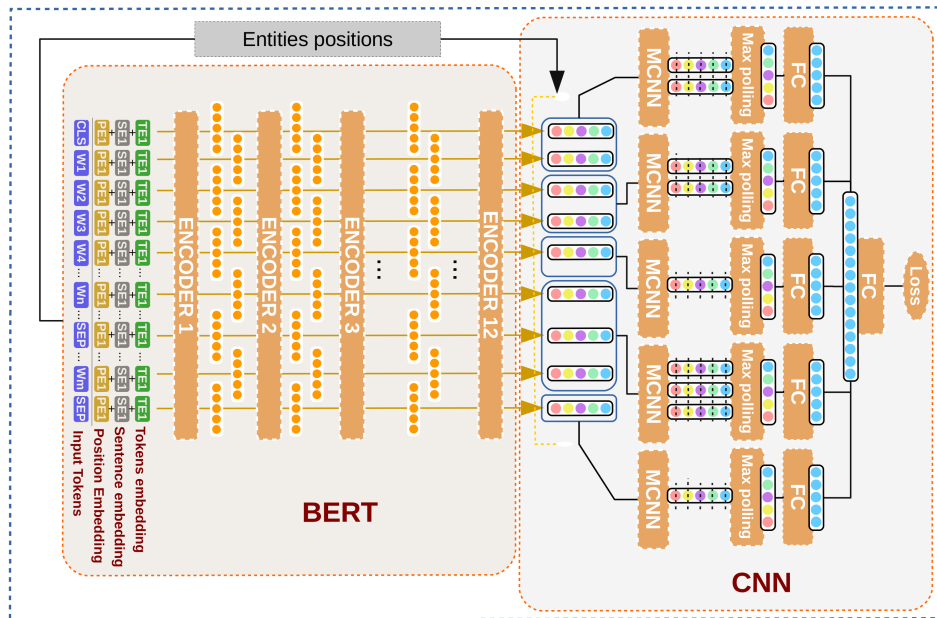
Entities positions

CLS W1 W2 W3 W4 ... Wn ... SEP ... Wm SEP

PE1 PE1 PE1 PE1 PE1 ... PE1 ... PE1 ... PE1 PE1

SE1 SE1 SE1 SE1 SE1 ... SE1 ... SE1 ... SE1 SE1

TE1 TE1 TE1 TE1 TE1 ... TE1 ... TE1 ... TE1 TE1

Input Tokens
Position Embedding
Sentence embedding
Tokens embedding

ENCODER 1
ENCODER 2
ENCODER 3
ENCODER 12

BERT

MCNN
Max polling
FC
MCNN
Max polling
FC
MCNN
Max polling
FC
MCNN
Max polling
FC
MCNN
Max polling
FC

FC
Loss

CNN